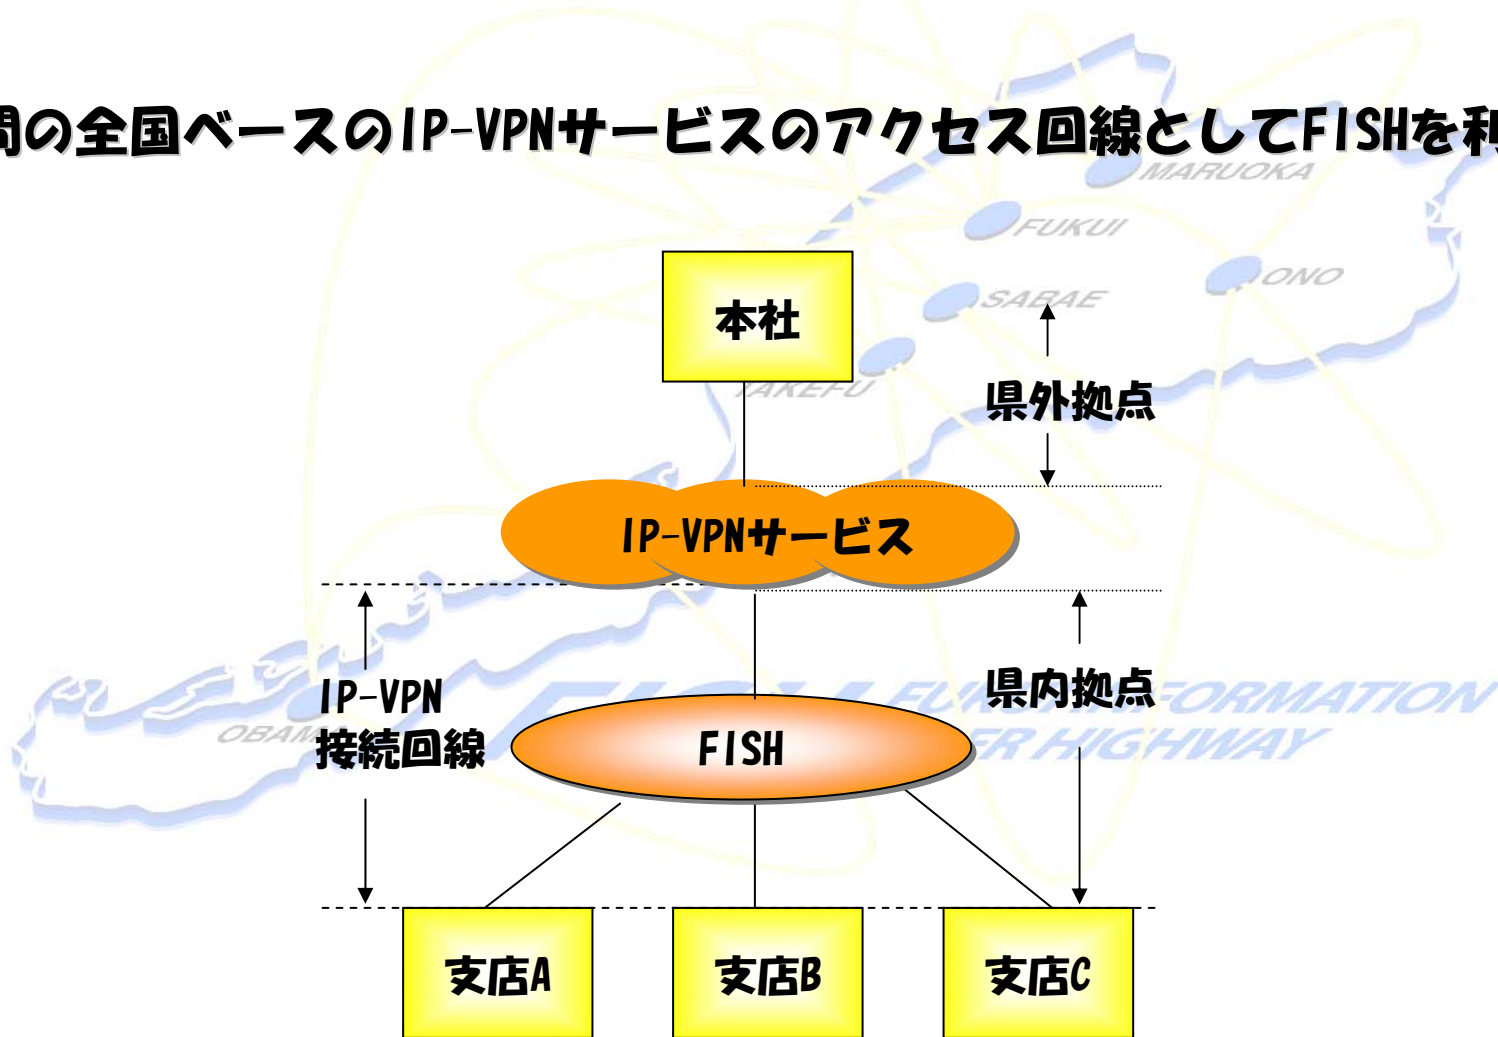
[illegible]間の全国ベースのIP-VPNサービスのアクセス回線としてFISHを利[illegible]

MARUOKA
FUKUI
ONO
SABAE
TAKEFU

本社

県外拠点

IP-VPNサービス

IP-VPN
接続回線

県内拠点

OBAM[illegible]

F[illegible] FU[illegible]ORMATION
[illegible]R HIGHWAY

FISH

支店A

支店B

支店C